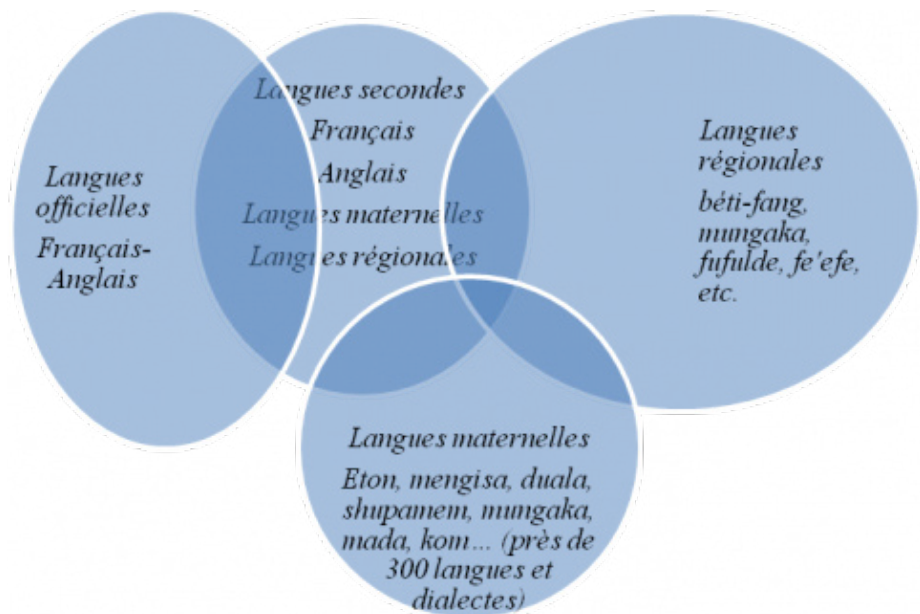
Langues officielles
Français-Anglais

Langues secondes
Français
Anglais
Langues maternelles
Langues régionales

Langues régionales
béti-fang, mungaka, fufulde, fe'efe, etc.

Langues maternelles
Eton, mengisa, duala, shupamem, mungaka, mada, kom… (près de 300 langues et dialectes)